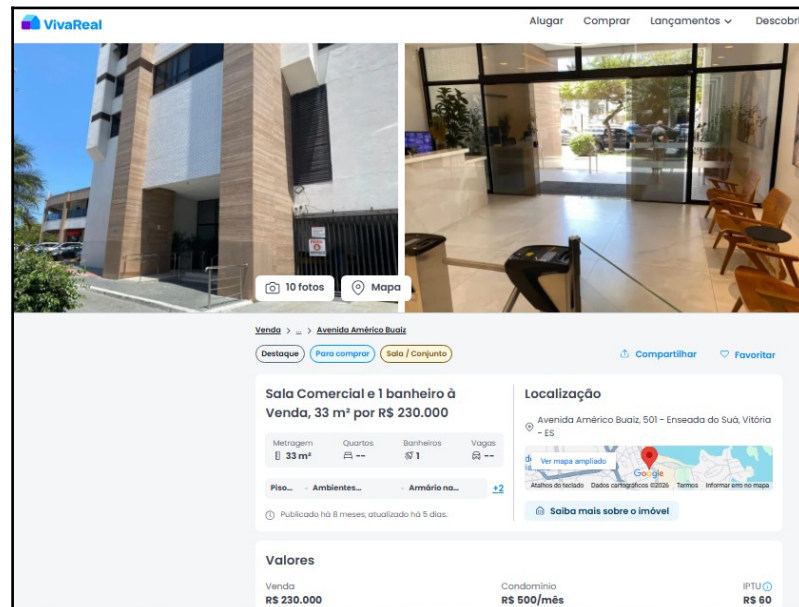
VivaReal

Alugar Comprar Lançamentos Descobri

10 fotos Mapa

Venda > ... > Avenida Américo Buaiz

Destaque Para comprar Sala / Conjunto

Compartilhar Favoritar

Sala Comercial e 1 banheiro à Venda, 33 m² por R$ 230.000

| Metragem | Quartos | Banheiros | Vagas |
|---|---|---|---|
| 33 m² | -- | 1 | -- |

Piso... Ambientes... Armário na... +2

Publicado há 8 meses, atualizado há 5 dias.

Localização

Avenida Américo Buaiz, 501 - Enseada do Suá, Vitória - ES

Ver mapa ampliado

Google

Atalhos do teclado Dados cartográficos ©2026 Termos Informar erro no mapa

Saiba mais sobre o imóvel

Valores

Venda
R$ 230.000

Condomínio
R$ 500/mês

IPTU
R$ 60